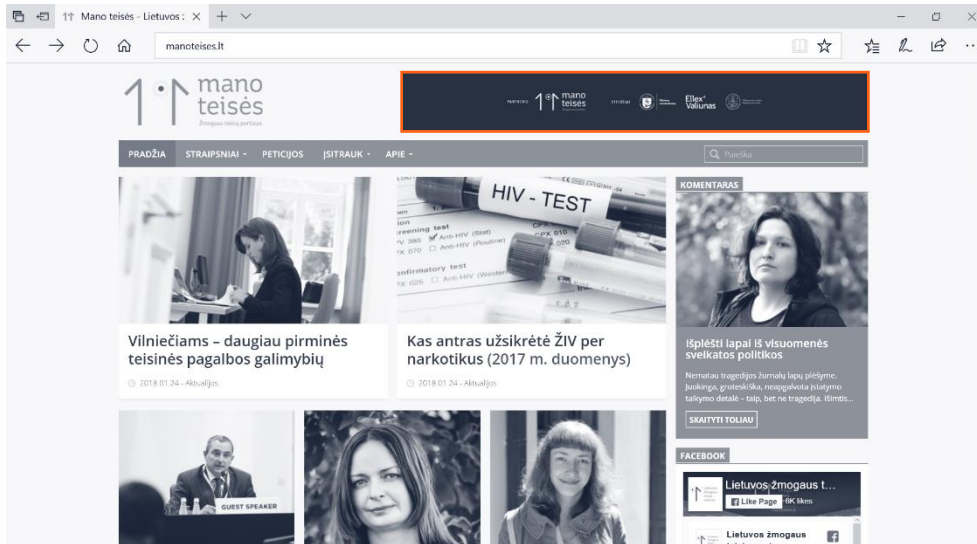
Mano teisės - Lietuvos : ×

manoteises.lt

mano teisės
Žmogaus teisių portalas

mano teisės
Ellex Valiunas

PRADŽIA STRAIPSNIAI PETICIJOS ĮSITRAUK APIE

Paieška

HIV - TEST

Vilniečiams – daugiau pirminės teisinės pagalbos galimybių

2018 01 24 - Aktualijos

Kas antras užsikrėtė ŽIV per narkotikus (2017 m. duomenys)

2018 01 24 - Aktualijos

KOMENTARAS

Išplėšti lapai iš visuomenės sveikatos politikos

Nemėgstu tragedijos žurnalų lapų plėšyme. Juokinga, groteskiška, neapgalvota įstatymo taikymo detalė – taip, bet ne tragedija. Išimtis...

SKAITYTI TOLIAU

GUEST SPEAKER

FACEBOOK

Lietuvos žmogaus t...
Like Page 8K likes

Lietuvos žmogaus